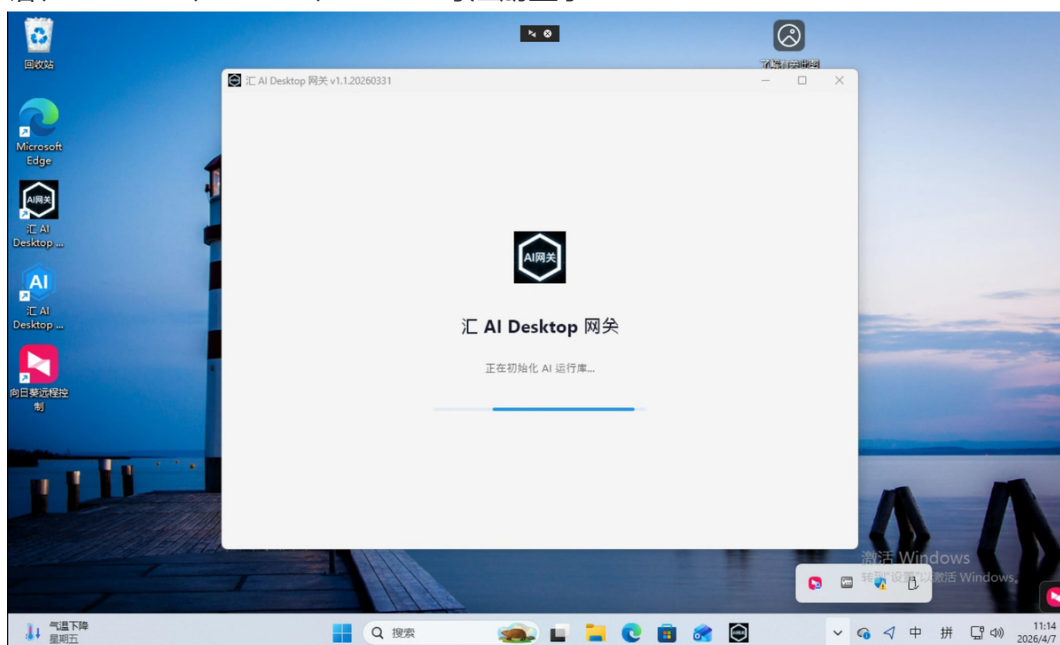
回收站

Microsoft Edge

AI网关
汇 AI Desktop ...

AI
汇 AI Desktop ...

向日葵远程控制

了解此图片

汇 AI Desktop 网关 v1.1.20260331

AI网关

汇 AI Desktop 网关

正在初始化 AI 运行库...

激活 Windows
转到"设置"以激活 Windows。

气温下降
星期五

搜索

中 拼

11:14
2026/4/7